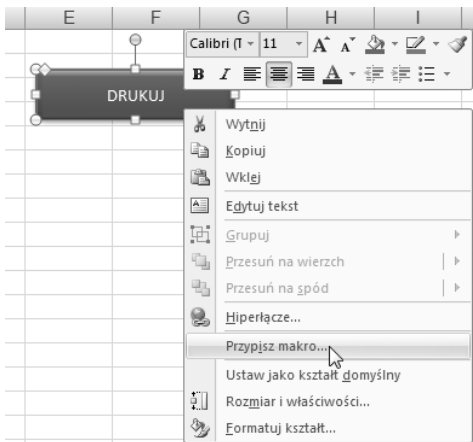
E F G H I

Calibri (T 11 A A

B I A

DRUKUJ

Wytnij
Kopiuj
Wklej
Edytuj tekst
Grupuj
Przesuń na wierzch
Przesuń na spód
Hiperłącze...
Przypisz makro...
Ustaw jako kształt domyślny
Rozmiar i właściwości...
Formatuj kształt...